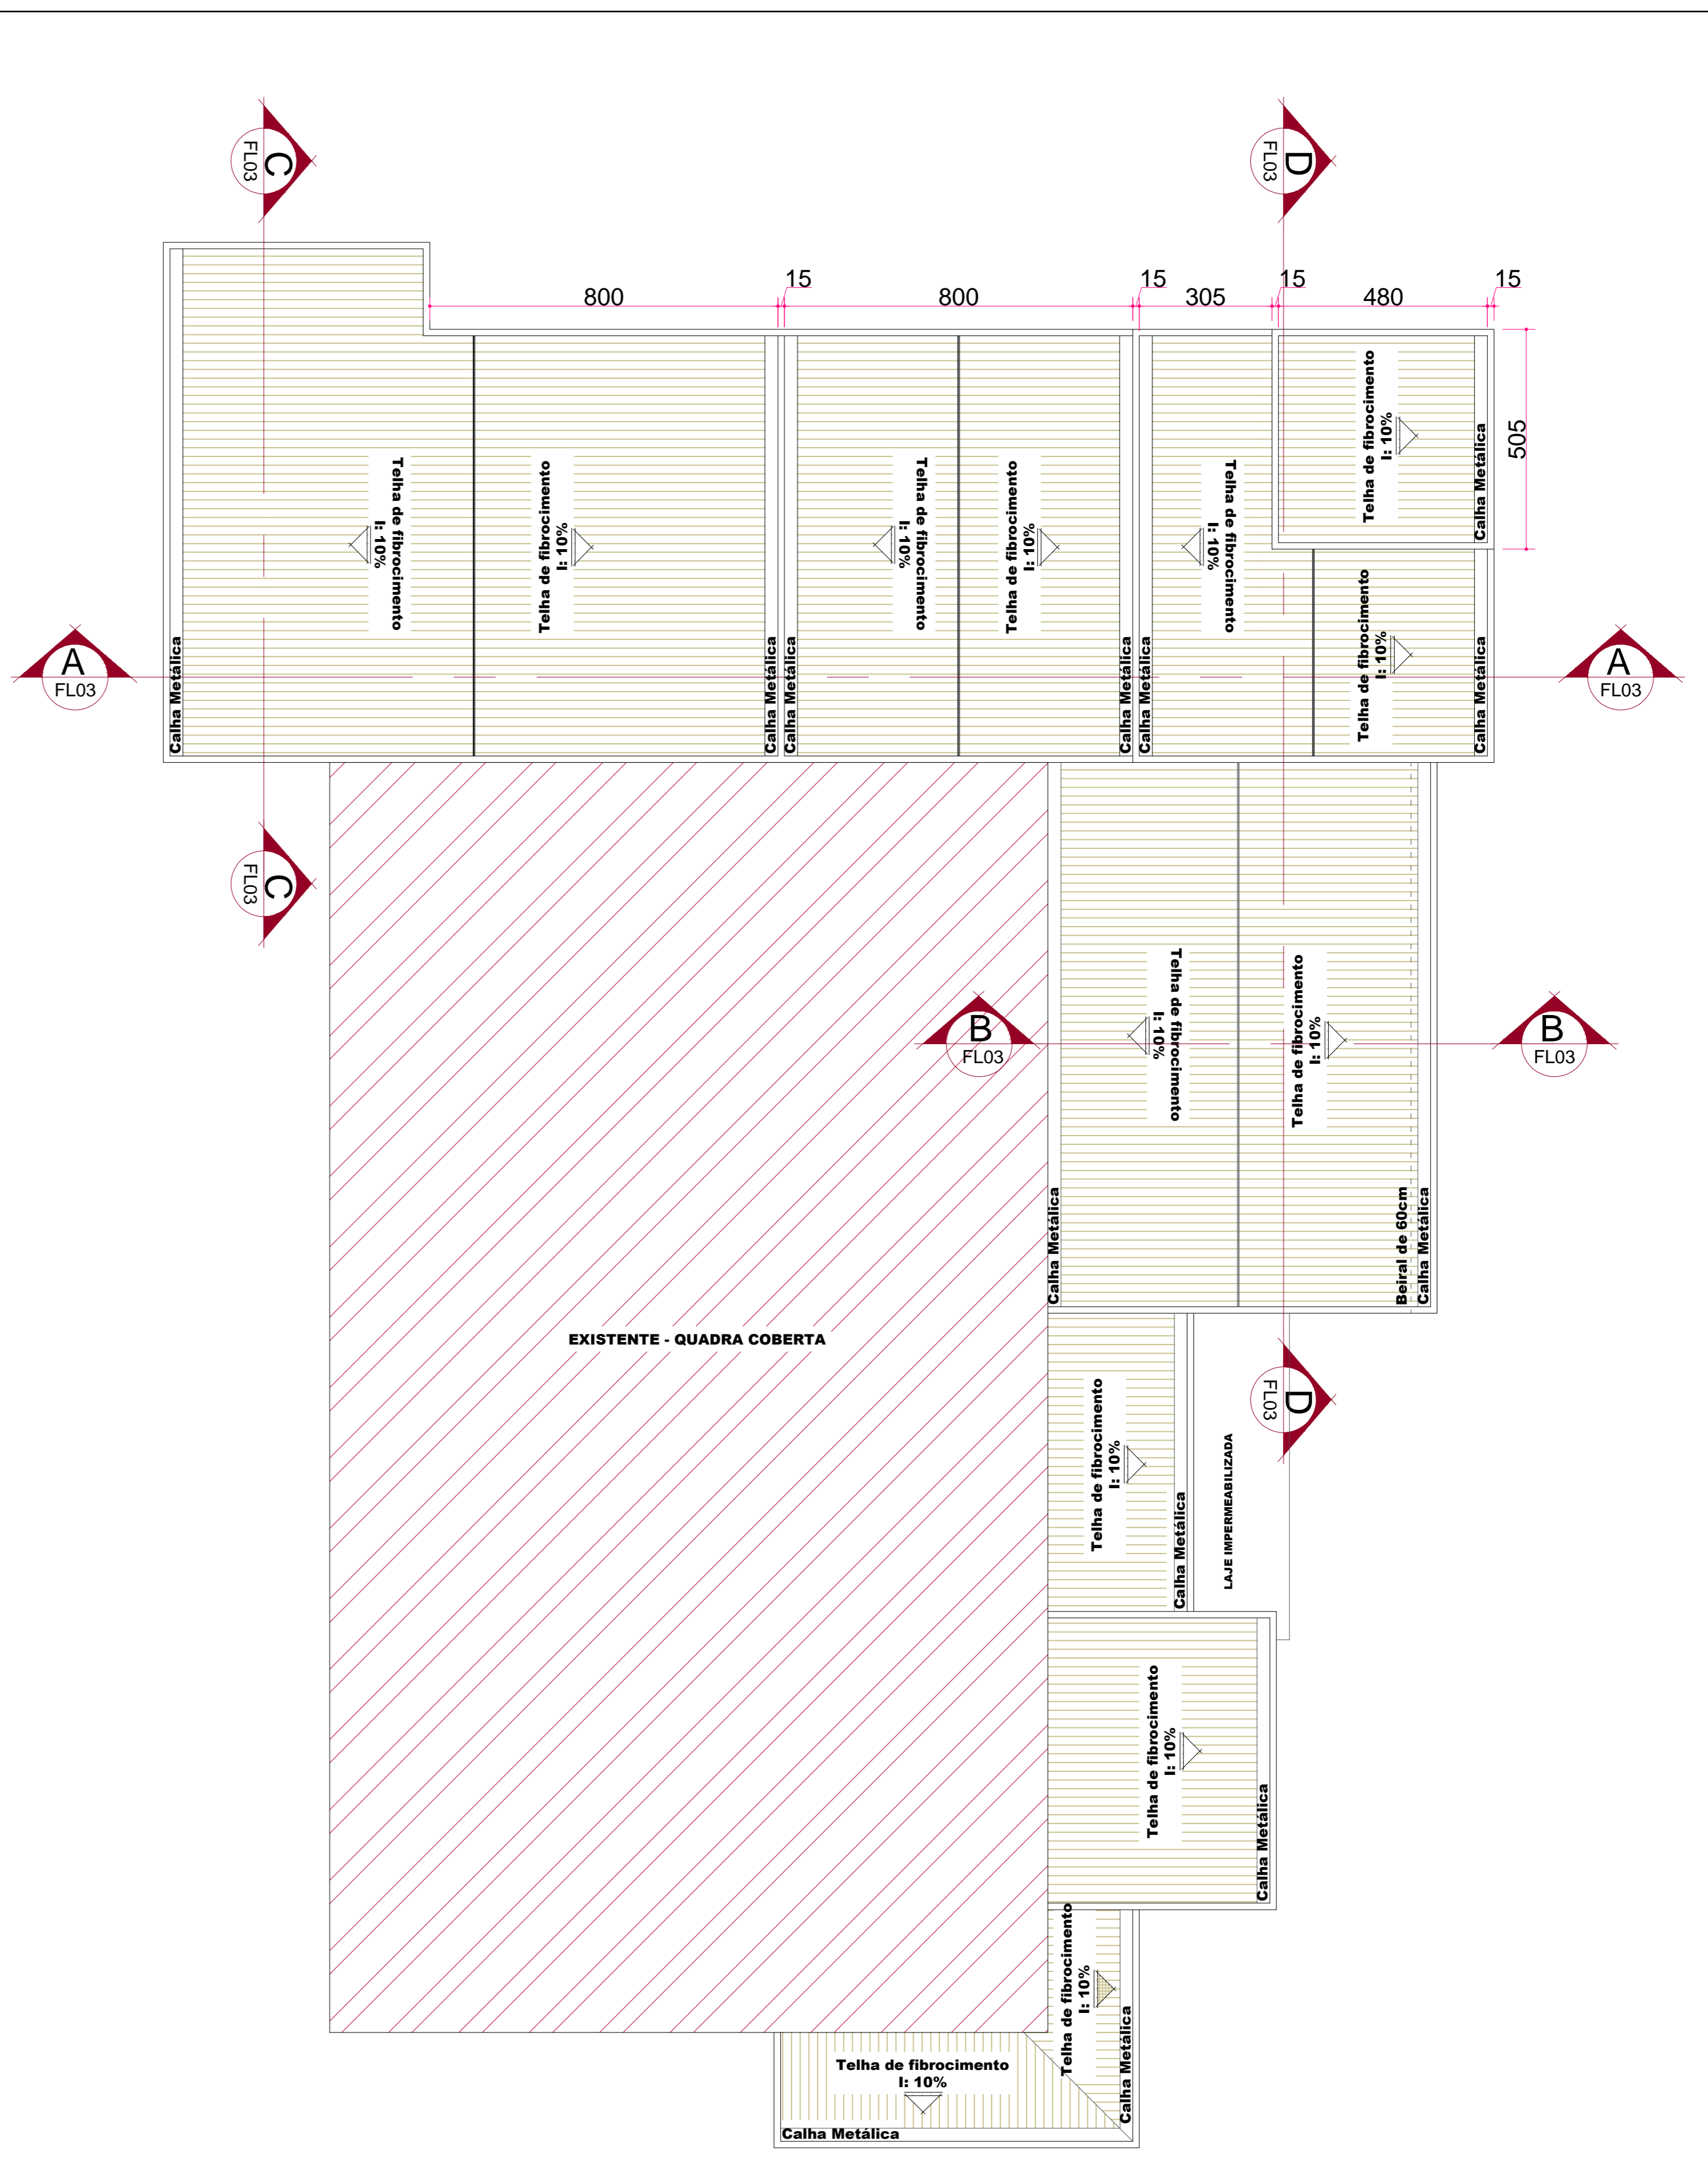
C
FL03

D
FL03

15 15 15 15
800 800 305 480

505

Telha de fibrocimento
I: 10%

Telha de fibrocimento
I: 10%

Telha de fibrocimento
I: 10%

Telha de fibrocimento
I: 10%

Telha de fibrocimento
I: 10%

Telha de fibrocimento
I: 10%

Telha de fibrocimento
I: 10%

Calha Metálica

A
FL03

A
FL03

Calha Metálica
Calha Metálica
Calha Metálica
Calha Metálica
Calha Metálica
Calha Metálica

C
FL03

B
FL03

B
FL03

Telha de fibrocimento
I: 10%

Telha de fibrocimento
I: 10%

Calha Metálica

Beiral de 60cm
Calha Metálica

EXISTENTE - QUADRA COBERTA

D
FL03

Telha de fibrocimento
I: 10%

Calha Metálica

LAJE IMPERMEABILIZADA

Telha de fibrocimento
I: 10%

Calha Metálica

Telha de fibrocimento
I: 10%

Calha Metálica

Telha de fibrocimento
I: 10%

Calha Metálica